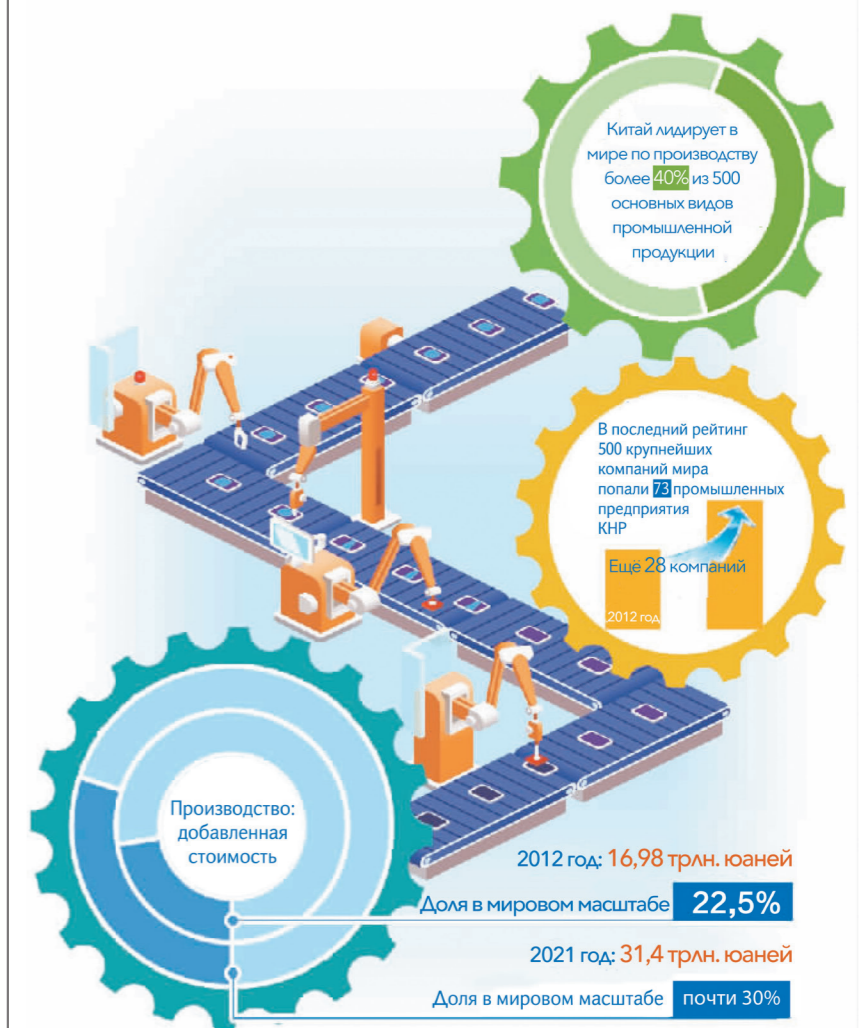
Китай лидирует в мире по производству более 40% из 500 основных видов промышленной продукции

В последний рейтинг 500 крупнейших компаний мира попали 73 промышленных предприятия КНР

Ещё 28 компаний

2012 год

Производство: добавленная стоимость

2012 год: 16,98 трлн. юаней

Доля в мировом масштабе 22,5%

2021 год: 31,4 трлн. юаней

Доля в мировом масштабе почти 30%